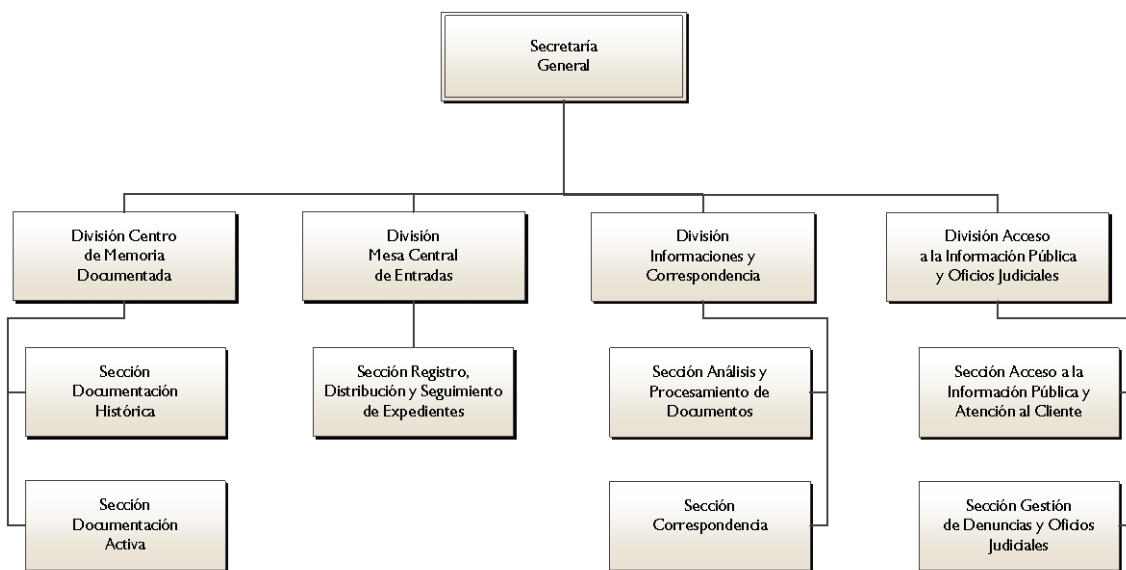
Secretaría General

División Centro de Memoria Documentada

Sección Documentación Histórica

Sección Documentación Activa

División Mesa Central de Entradas

Sección Registro, Distribución y Seguimiento de Expedientes

División Informaciones y Correspondencia

Sección Análisis y Procesamiento de Documentos

Sección Correspondencia

División Acceso a la Información Pública y Oficios Judiciales

Sección Acceso a la Información Pública y Atención al Cliente

Sección Gestión de Denuncias y Oficios Judiciales